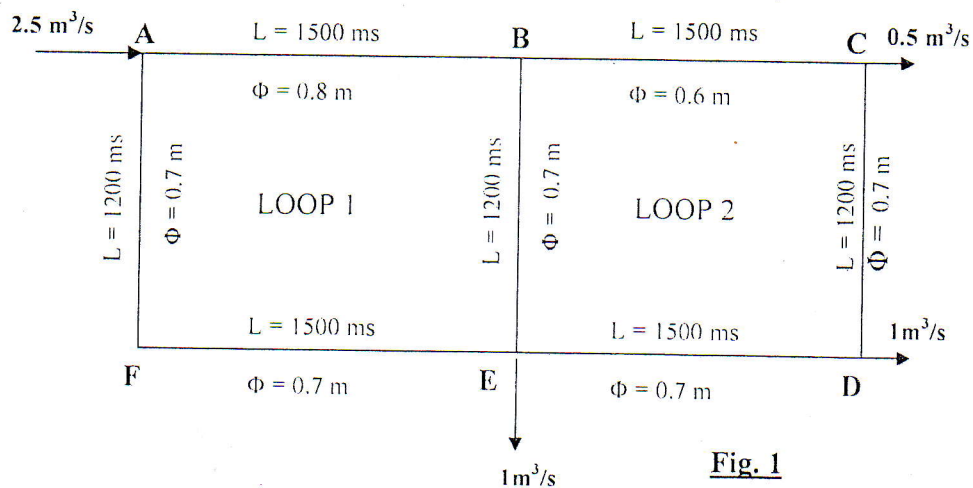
2.5 $m^3/s$

A

L = 1500 ms

B

L = 1500 ms

C

0.5 $m^3/s$

$\Phi = 0.8$ m

$\Phi = 0.6$ m

L = 1200 ms

$\Phi = 0.7$ m

LOOP 1

L = 1200 ms

$\Phi = 0.7$ m

LOOP 2

L = 1200 ms

$\Phi = 0.7$ m

L = 1500 ms

L = 1500 ms

1 $m^3/s$

F

$\Phi = 0.7$ m

E

$\Phi = 0.7$ m

D

1 $m^3/s$

Fig. 1